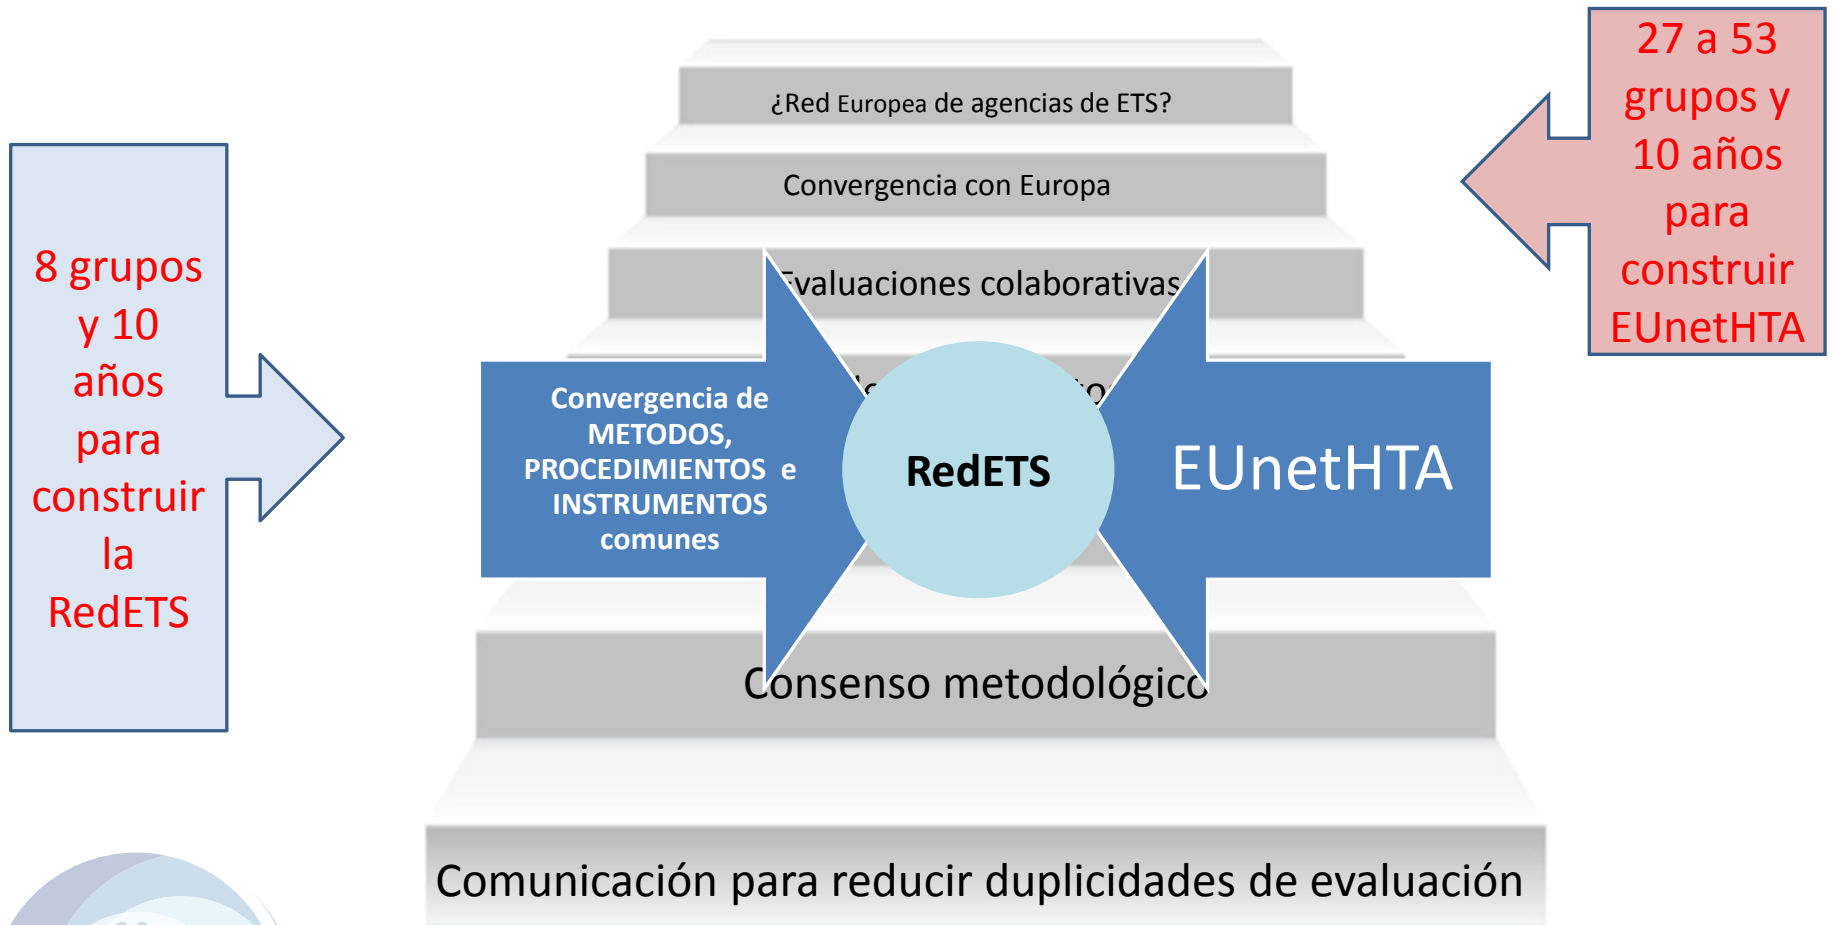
8 grupos y 10 años para construir la RedETS

¿Red Europea de agencias de ETS?

Convergencia con Europa

Evaluaciones colaborativas

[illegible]

Convergencia de METODOS, PROCEDIMIENTOS e INSTRUMENTOS comunes

RedETS

EUnetHTA

27 a 53 grupos y 10 años para construir EUnetHTA

Consenso metodológico

Comunicación para reducir duplicidades de evaluación